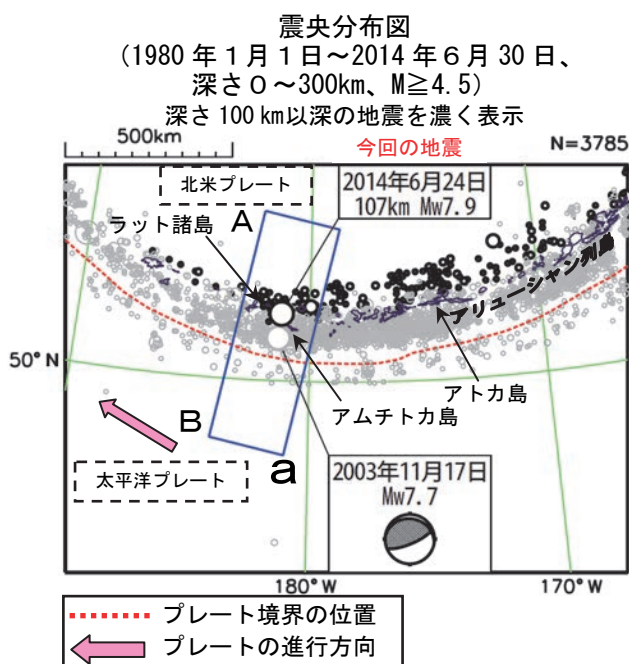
震央分布図
（1980 年１月１日～2014 年６月 30 日、深さ０～300km、M≧4.5）
深さ 100 km以深の地震を濃く表示

500km

今回の地震

N=3785

北米プレート

2014年6月24日
107km Mw7.9

ラット諸島

A

アリューシャン列島

50° N

アトカ島

アムチトカ島

B

a

太平洋プレート

2003年11月17日
Mw7.7

180° W

170° W

プレート境界の位置

プレートの進行方向